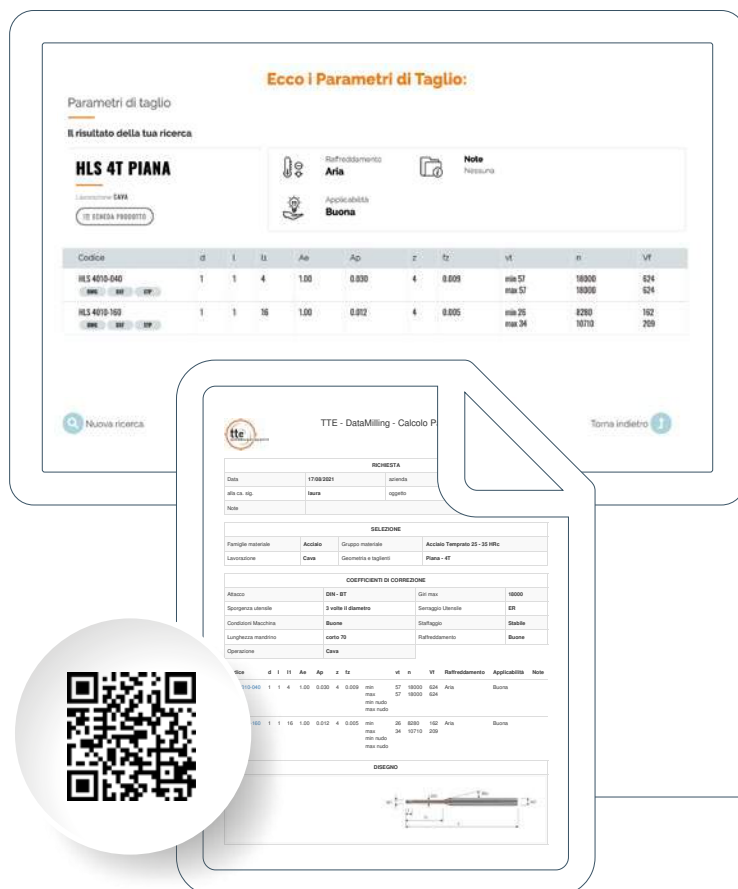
Ecco i Parametri di Taglio:

Parametri di taglio

Il risultato della tua ricerca

HLS 4T PIANA

Lavorazione CAVA

SCHEDA PRODOTTO

Raffreddamento
Aria

Note
Nessuna

Applicabilità
Buona

| Codice | d | l | l1 | Ae | Ap | z | fz | vt | n | Vf |
|---|---|---|---|---|---|---|---|---|---|---|
| HLS 4010-040 DWG DXF STP | 1 | 1 | 4 | 1.00 | 0.030 | 4 | 0.009 | min 57 max 57 | 18000 18000 | 624 624 |
| HLS 4010-160 DWG DXF STP | 1 | 1 | 16 | 1.00 | 0.012 | 4 | 0.005 | min 26 max 34 | 8280 10710 | 162 209 |

Nuova ricerca

Torna indietro

tte

TTE - DataMilling - Calcolo P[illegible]

RICHIESTA

| Data | 17/08/2021 | azienda | |
|---|---|---|---|
| alla ca. sig. | laura | oggetto | |
| Note | | | |

SELEZIONE

| Famiglie materiale | Acciaio | Gruppo materiale | Acciaio Temprato 25 - 35 HRc |
|---|---|---|---|
| Lavorazione | Cava | Geometria e taglienti | Piana - 4T |

COEFFICIENTI DI CORREZIONE

| Attacco | DIN - BT | Giri max | 18000 |
|---|---|---|---|
| Sporgenza utensile | 3 volte il diametro | Serraggio Utensile | ER |
| Condizioni Macchina | Buone | Staffaggio | Stabile |
| Lunghezza mandrino | corto 70 | Raffreddamento | Buone |
| Operazione | Cava | | |

| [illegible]dice | d | l | l1 | Ae | Ap | z | fz | | vt | n | Vf | Raffreddamento | Applicabilità | Note |
|---|---|---|---|---|---|---|---|---|---|---|---|---|---|---|
| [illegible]010-040 | 1 | 1 | 4 | 1.00 | 0.030 | 4 | 0.009 | min max min nudo max nudo | 57 57 | 18000 18000 | 624 624 | Aria | Buona | |
| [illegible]-160 | 1 | 1 | 16 | 1.00 | 0.012 | 4 | 0.005 | min max min nudo max nudo | 26 34 | 8280 10710 | 162 209 | Aria | Buona | |

DISEGNO